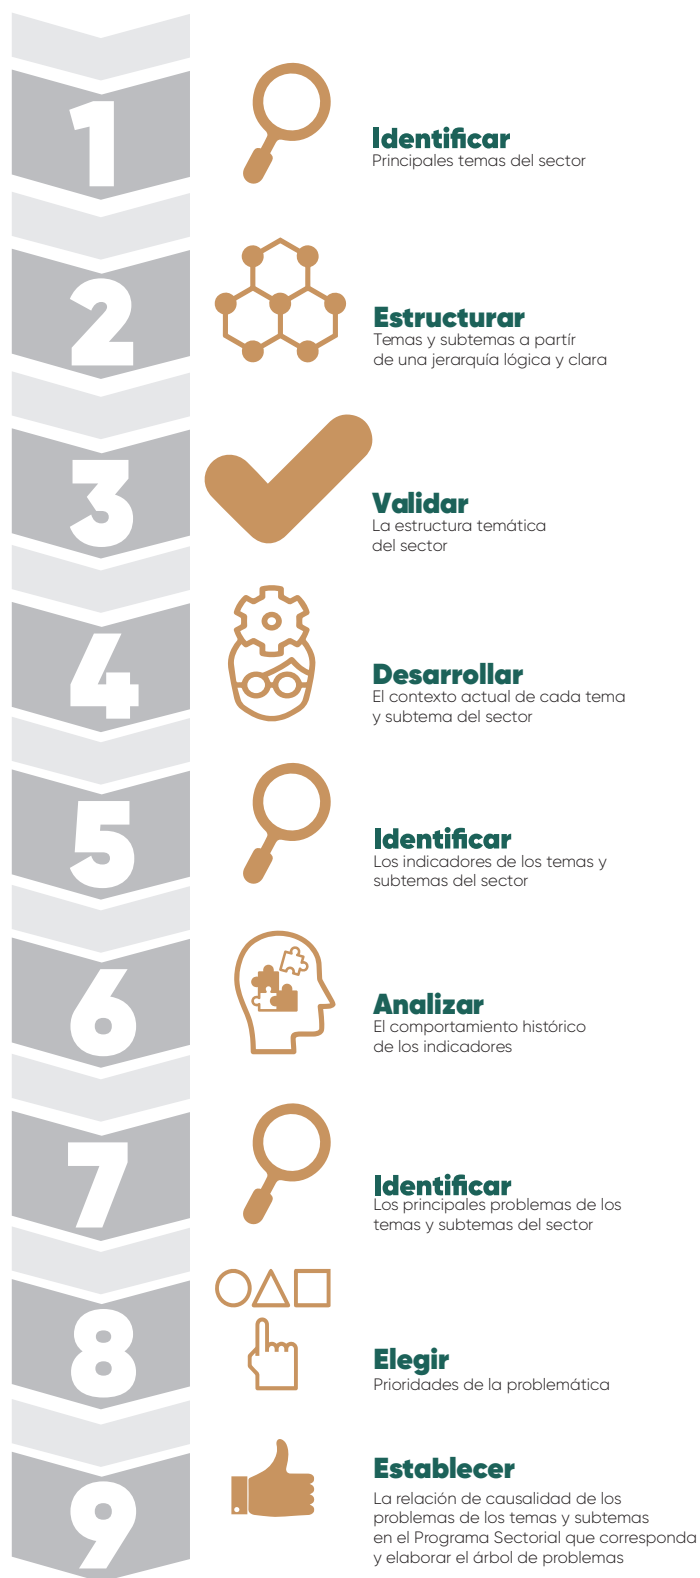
1

Identificar
Principales temas del sector

2

Estructurar
Temas y subtemas a partír de una jerarquía lógica y clara

3

Validar
La estructura temática del sector

4

Desarrollar
El contexto actual de cada tema y subtema del sector

5

Identificar
Los indicadores de los temas y subtemas del sector

6

Analizar
El comportamiento histórico de los indicadores

7

Identificar
Los principales problemas de los temas y subtemas del sector

8

Elegir
Prioridades de la problemática

9

Establecer
La relación de causalidad de los problemas de los temas y subtemas en el Programa Sectorial que corresponda y elaborar el árbol de problemas